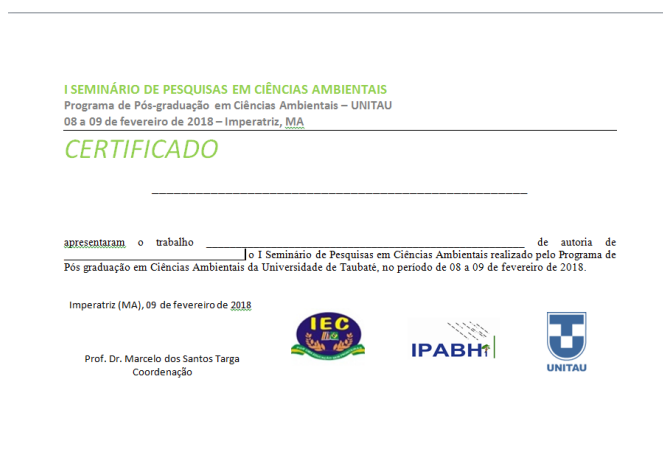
I SEMINÁRIO DE PESQUISAS EM CIÊNCIAS AMBIENTAIS
Programa de Pós-graduação em Ciências Ambientais – UNITAU
08 a 09 de fevereiro de 2018 – Imperatriz, MA

CERTIFICADO

_______________________________________________

apresentaram o trabalho ________________________________________ de autoria de ________________________________ o I Seminário de Pesquisas em Ciências Ambientais realizado pelo Programa de Pós graduação em Ciências Ambientais da Universidade de Taubaté, no período de 08 a 09 de fevereiro de 2018.

Imperatriz (MA), 09 de fevereiro de 2018

IEC

IPABHi

UNITAU

Prof. Dr. Marcelo dos Santos Targa
Coordenação